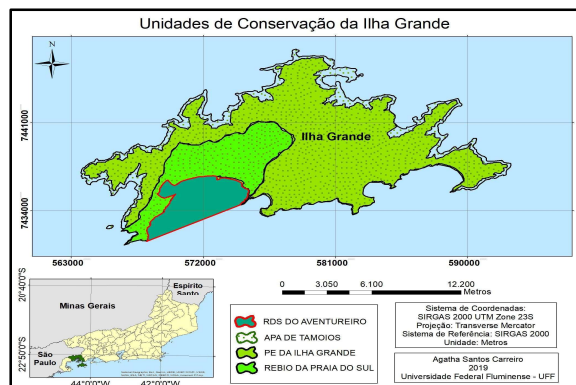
Unidades de Conservação da Ilha Grande

N

7441000

7434000

Ilha Grande

563000 572000 581000 590000

20°40'0"S

22°50'0"S

Minas Gerais

Espírito Santo

São Paulo

44°0'0"W 42°0'0"W

0 3.050 6.100 12.200 Metros

RDS DO AVENTUREIRO
APA DE TAMOIOS
PE DA ILHA GRANDE
REBIO DA PRAIA DO SUL

Sistema de Coordenadas: SIRGAS 2000 UTM Zone 23S
Projeção: Transverse Mercator
Sistema de Referência: SIRGAS 2000
Unidade: Metros

Agatha Santos Carreiro
2019
Universidade Federal Fluminense - UFF